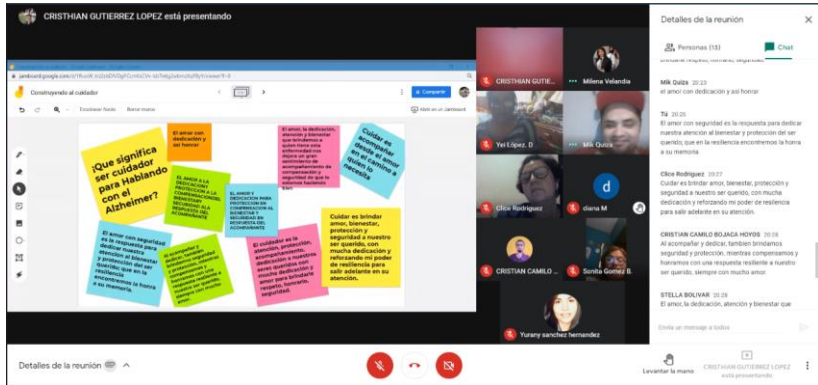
CRISTHIAN GUTIERREZ LOPEZ está presentando

jamboard.google.com/d/1Ru...

Construyendo al cuidador

Establecer fondo   Borrar marco

+ Compartir

Abrir en un Jamboard

¿Que significa ser cuidador para Hablando con el Alzheimer?

El amor con dedicación y así honrar

EL AMOR A LA DEDICACION Y PROTECCION A LA COMPRENSION DEL BIENESTAR Y SEGURIDAD EN LA RESPUESTA DEL ACOMPAÑANTE

EL AMOR Y DEDICACION PARA PROTECCION EN COMPRENSION AL BIENESTAR Y SEGURIDAD EN RESPUESTA DEL ACOMPAÑANTE

El amor, la dedicación, atención y bienestar que brindamos a quien tiene esta enfermedad nos dejara un gran sentimiento de acompañamiento de compensación y seguridad de que lo estamos haciendo bien

Cuidar es acompañar desde el amor en el camino a quien lo necesita

El amor con seguridad es la respuesta para dedicar nuestra atención al bienestar y protección del ser querido; que en la resiliencia encontremos la honra a su memoria.

Al acompañar y dedicar, tambien brindamos seguridad y proteccion, mientras compensamos y honramos con una respuesta resiliente a nuestro ser querido, siempre con mucho amor.

El cuidador es la atención, protección, acompañamiento, dedicación y seguridad a nuestros seres queridos con mucho dedicación y amor para brindarle respeto, honrarle, seguridad.

Cuidar es brindar amor, bienestar, protección y seguridad a nuestro ser querido, con mucha dedicación y reforzando mi poder de resilencia para salir adelante en su atención.

CRISTHIAN GUTIE...   Milena Velandia

Yei López. D   Mik Quiza

Clice Rodriguez   diana M

CRISTIAN CAMILO ...   Sonita Gomez B.

Yurany sanchez hernandez

Detalles de la reunión

Personas (13)   Chat

Mik Quiza 20:23
el amor con dedicación y así honrar

Tú 20:26
El amor con seguridad es la respuesta para dedicar nuestra atención al bienestar y protección del ser querido; que en la resiliencia encontremos la honra a su memoria.

Clice Rodriguez 20:27
Cuidar es brindar amor, bienestar, protección y seguridad a nuestro ser querido, con mucha dedicación y reforzando mi poder de resilencia para salir adelante en su atención.

CRISTIAN CAMILO BOJACA HOYOS 20:28
Al acompañar y dedicar, tambien brindamos seguridad y proteccion, mientras compensamos y honramos con una respuesta resiliente a nuestro ser querido, siempre con mucho amor.

STELLA BOLIVAR 20:28
El amor, la dedicación, atención y bienestar que

Envía un mensaje a todos

Detalles de la reunión

Levantar la mano

CRISTHIAN GUTIERREZ LOPEZ está presentando